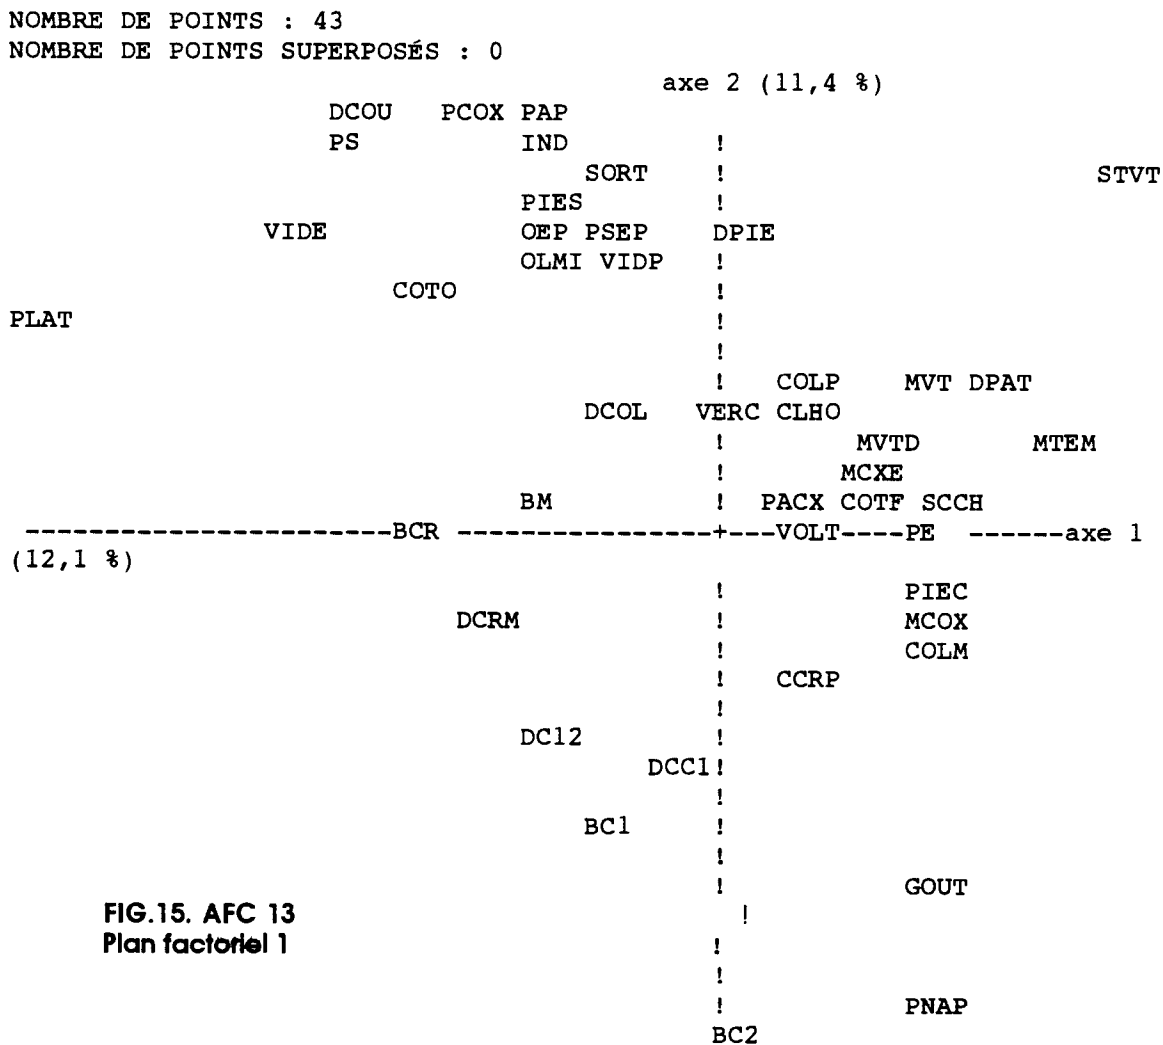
NOMBRE DE POINTS : 43
NOMBRE DE POINTS SUPERPOSÉS : 0

axe 2 (11,4 %)

DCOU PCOX PAP
PS IND !
SORT ! STVT
PIES !
VIDE OEP PSEP DPIE
OLMI VIDP !
COTO !
PLAT !
!
! COLP MVT DPAT
DCOL VERC CLHO
! MVTD MTEM
! MCXE
BM ! PACX COTF SCCH
----------------------BCR ---------------+---VOLT----PE ------axe 1 (12,1 %)
! PIEC
DCRM ! MCOX
! COLM
! CCRP
!
DC12 !
DCC1 !
!
BC1 !
!
! GOUT
FIG.15. AFC 13
Plan factoriel 1
!
!
!
! PNAP
BC2